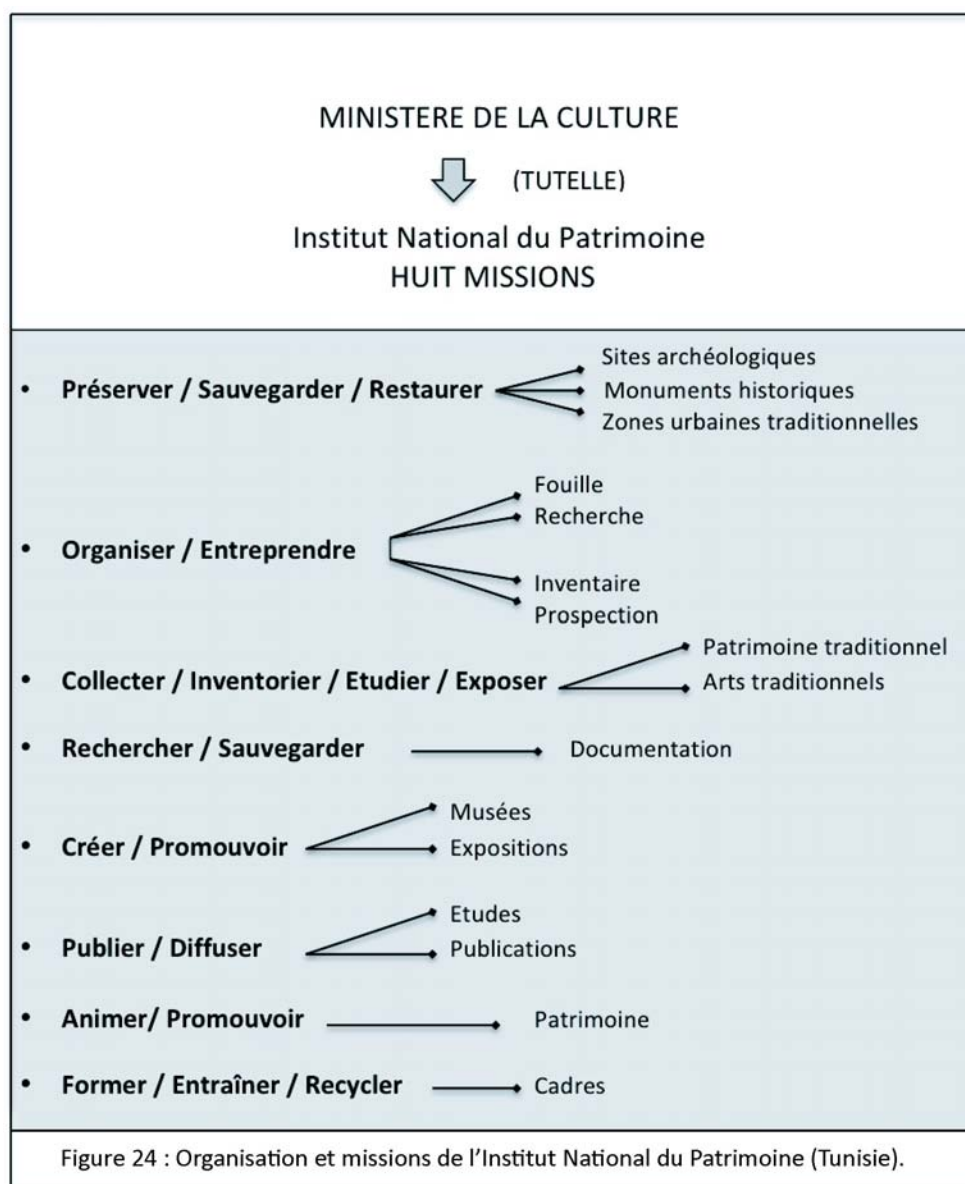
MINISTERE DE LA CULTURE

(TUTELLE)

Institut National du Patrimoine
HUIT MISSIONS

• **Préserver / Sauvegarder / Restaurer**
Sites archéologiques
Monuments historiques
Zones urbaines traditionnelles

• **Organiser / Entreprendre**
Fouille
Recherche
Inventaire
Prospection

• **Collecter / Inventorier / Etudier / Exposer**
Patrimoine traditionnel
Arts traditionnels

• **Rechercher / Sauvegarder**
Documentation

• **Créer / Promouvoir**
Musées
Expositions

• **Publier / Diffuser**
Etudes
Publications

• **Animer/ Promouvoir**
Patrimoine

• **Former / Entraîner / Recycler**
Cadres

Figure 24 : Organisation et missions de l'Institut National du Patrimoine (Tunisie).